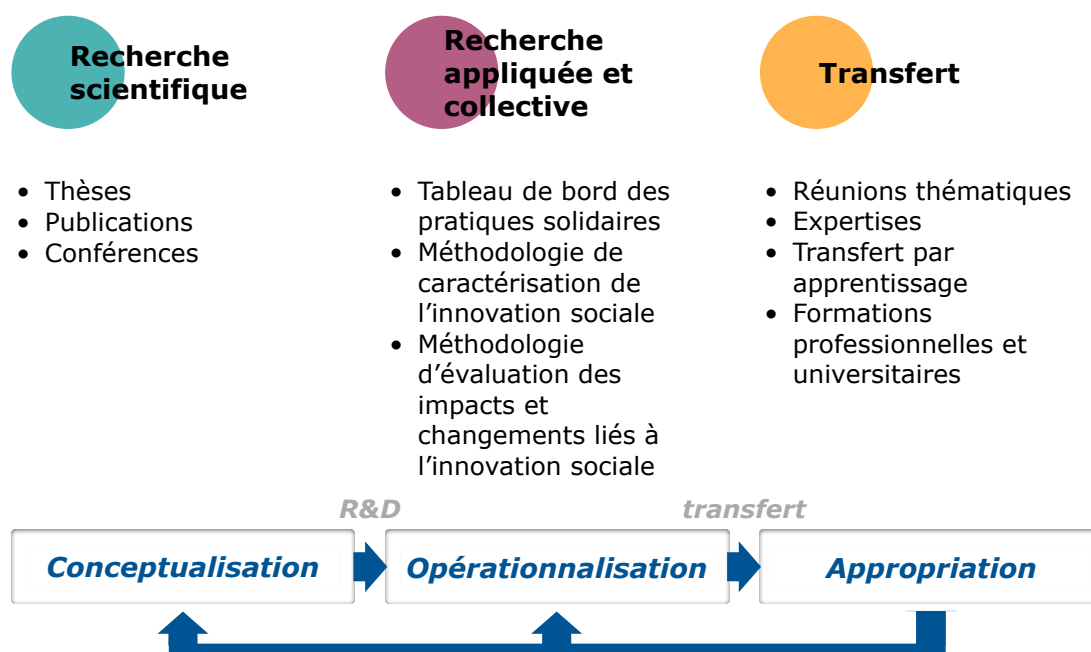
Recherche scientifique

- Thèses
- Publications
- Conférences

Recherche appliquée et collective

- Tableau de bord des pratiques solidaires
- Méthodologie de caractérisation de l'innovation sociale
- Méthodologie d'évaluation des impacts et changements liés à l'innovation sociale

Transfert

- Réunions thématiques
- Expertises
- Transfert par apprentissage
- Formations professionnelles et universitaires

R&D

transfert

Conceptualisation

Opérationnalisation

Appropriation